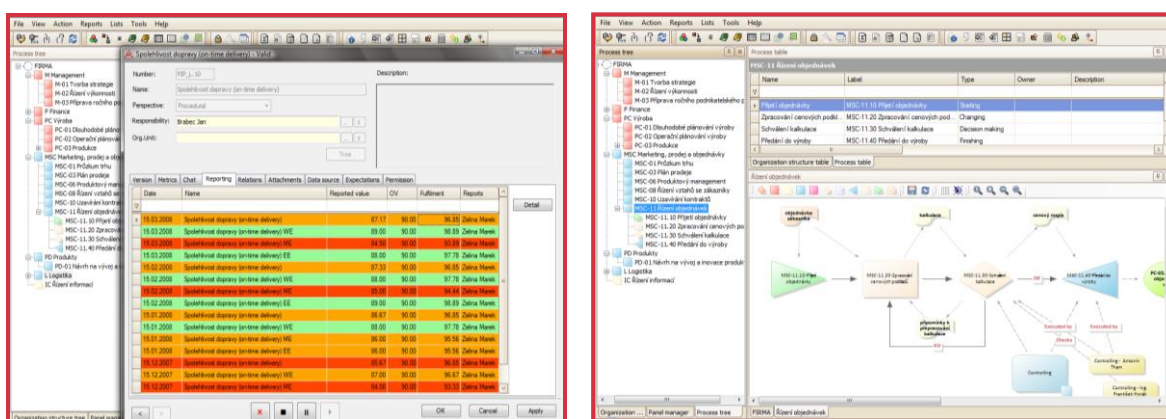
File View Action Reports Lists Tools Help

Process tree

FIRMA
M Management
M-01 Tvorba strategie
M-02 Řízení výkonnosti
M-03 Příprava ročního
P Finance
PC Výroba
PC-01 Dlouhodobé pláno
PC-02 Operační plánová
PC-03 Produkce
MSC Marketing, prodej a ob
MSC-01 Průzkum trhu
MSC-03 Plán prodeje
MSC-06 Produktový man
MSC-08 Řízení vztahů se
MSC-10 Uzavírání kontrak
MSC-11 Řízení objednávek
MSC-11.10 Přijetí obj
MSC-11.20 Zpracování
MSC-11.30 Schválení
MSC-11.40 Předání do
PD Produkty
PD-01 Návrh na vývoj a i
L Logistika
IC Řízení informací

Organization structure tree | Panel mana

Spolehlivost dopravy (on-time delivery) - Valid

Number: PIP_L_10
Name: Spolehlivost dopravy (on-time delivery)
Perspective: Procedural
Responsibility: Brabec Jan
Org.Unit:
Description:
Tree

Version | Metrics | Chat | Reporting | Relations | Attachments | Data source | Expectations | Permission

| Date | Name | Reported value | OV | Fulfilment | Reports |
|---|---|---|---|---|---|
| 15.03.2008 | Spolehlivost dopravy (on-time delivery) | 87.17 | 90.00 | 96.85 | Zelina Marek |
| 15.03.2008 | Spolehlivost dopravy (on-time delivery) WE | 89.00 | 90.00 | 98.89 | Zelina Marek |
| 15.03.2008 | Spolehlivost dopravy (on-time delivery) | 84.50 | 90.00 | 93.89 | Zelina Marek |
| 15.03.2008 | Spolehlivost dopravy (on-time delivery) EE | 88.00 | 90.00 | 97.78 | Zelina Marek |
| 15.02.2008 | Spolehlivost dopravy (on-time delivery) | 87.33 | 90.00 | 96.85 | Zelina Marek |
| 15.02.2008 | Spolehlivost dopravy (on-time delivery) WE | 88.00 | 90.00 | 97.78 | Zelina Marek |
| 15.02.2008 | Spolehlivost dopravy (on-time delivery) | 85.00 | 90.00 | 94.44 | Zelina Marek |
| 15.02.2008 | Spolehlivost dopravy (on-time delivery) EE | 89.00 | 90.00 | 98.89 | Zelina Marek |
| 15.01.2008 | Spolehlivost dopravy (on-time delivery) | 86.67 | 90.00 | 96.30 | Zelina Marek |
| 15.01.2008 | Spolehlivost dopravy (on-time delivery) WE | 88.00 | 90.00 | 97.78 | Zelina Marek |
| 15.01.2008 | Spolehlivost dopravy (on-time delivery) | 86.00 | 90.00 | 95.56 | Zelina Marek |
| 15.01.2008 | Spolehlivost dopravy (on-time delivery) EE | 86.00 | 90.00 | 95.56 | Zelina Marek |
| 15.12.2007 | Spolehlivost dopravy (on-time delivery) | 85.67 | 90.00 | 95.19 | Zelina Marek |
| 15.12.2007 | Spolehlivost dopravy (on-time delivery) WE | 87.00 | 90.00 | 96.67 | Zelina Marek |
| 15.12.2007 | Spolehlivost dopravy (on-time delivery) | 84.00 | 90.00 | 93.33 | Zelina Marek |

Detail
OK Cancel Apply

File View Action Reports Lists Tools Help

Process tree
FIRMA
M Management
M-01 Tvorba strategie
M-02 Řízení výkonnosti
M-03 Příprava ročního podnikatelského p
P Finance
PC Výroba
PC-01 Dlouhodobé plánování výroby
PC-02 Operační plánování výroby
PC-03 Produkce
MSC Marketing, prodej a objednávky
MSC-01 Průzkum trhu
MSC-03 Plán prodeje
MSC-06 Produktový management
MSC-08 Řízení vztahů se zákazníky
MSC-10 Uzavírání kontraktů
MSC-11 Řízení objednávek
MSC-11.10 Přijetí objednávky
MSC-11.20 Zpracování cenových po
MSC-11.30 Schválení kalkulace
MSC-11.40 Předání do výroby
PD Produkty
PD-01 Návrh na vývoj a inovace produk
L Logistika
IC Řízení informací

Organization ... | Panel manager | Process tree

Process table
MSC-11 Řízení objednávek

| Name | Label | Type | Owner | Description |
|---|---|---|---|---|
| Přijetí objednávky | MSC-11.10 Přijetí objednávky | Starting | | |
| Zpracování cenových podkl... | MSC-11.20 Zpracování cenových pod... | Changing | | |
| Schválení kalkulace | MSC-11.30 Schválení kalkulace | Decision making | | |
| Předání do výroby | MSC-11.40 Předání do výroby | Finishing | | |

Organization structure table | Process table

Řízení objednávek

objednávka zákazníka
kalkulace
cenová nabídka
MSC-11.10 Přijetí objednávky
MSC-11.20 Zpracování cenových podkladů
MSC-11.30 Schválení kalkulace
MSC-11.40 Předání do výroby
PC-03 Produkce
připomínky k připravované kalkulaci
Executed by
Executed by
Checks
Controlling
Controlling - Antonín Tlam
Controlling - Ing. František Novák

FIRMA | Řízení objednávek